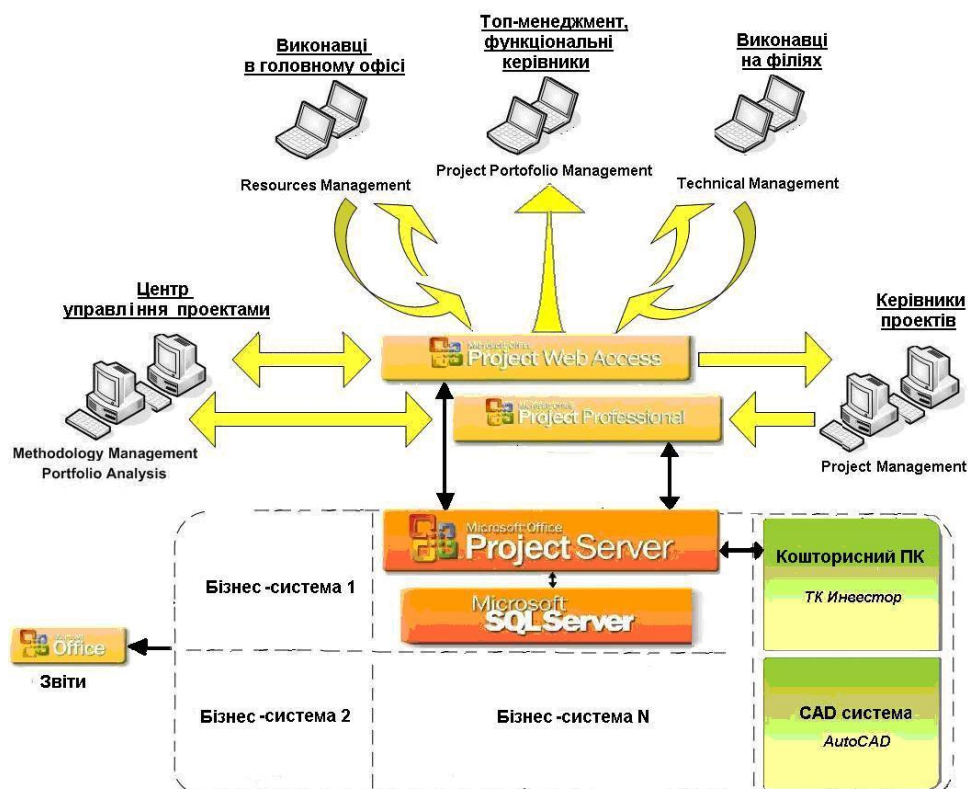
Виконавці в головному офісі

Топ-менеджмент, функціональні керівники

Виконавці на філіях

Resources Management

Project Portofolio Management

Technical Management

Центр управління проектами

Керівники проектів

Microsoft Office Project Web Access

Microsoft Office Project Professional

Methodology Management Portfolio Analysis

Project Management

Microsoft Office Project Server

Кошторисний ПК

ТК Инвестор

Бізнес -система 1

Microsoft SQLServer

Microsoft Office

Звіти

Бізнес -система 2

Бізнес -система N

CAD система

AutoCAD